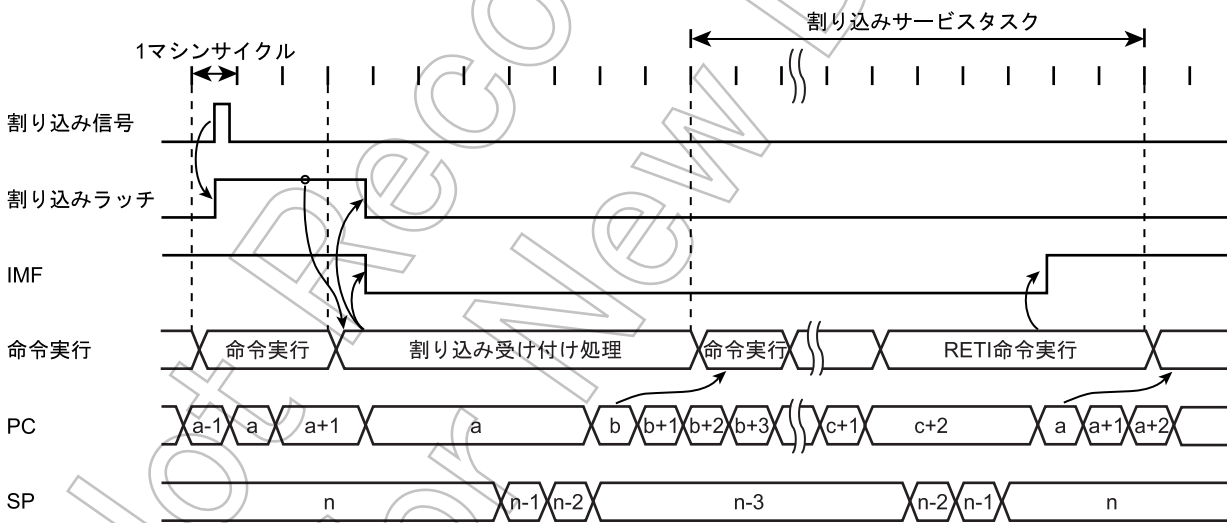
割り込みサービスタスク

1マシンサイクル

割り込み信号

割り込みラッチ

IMF

命令実行 命令実行 割り込み受け付け処理 命令実行 RETI命令実行

PC a-1 a a+1 a b b+1 b+2 b+3 c+1 c+2 a a+1 a+2

SP n n-1 n-2 n-3 n-2 n-1 n